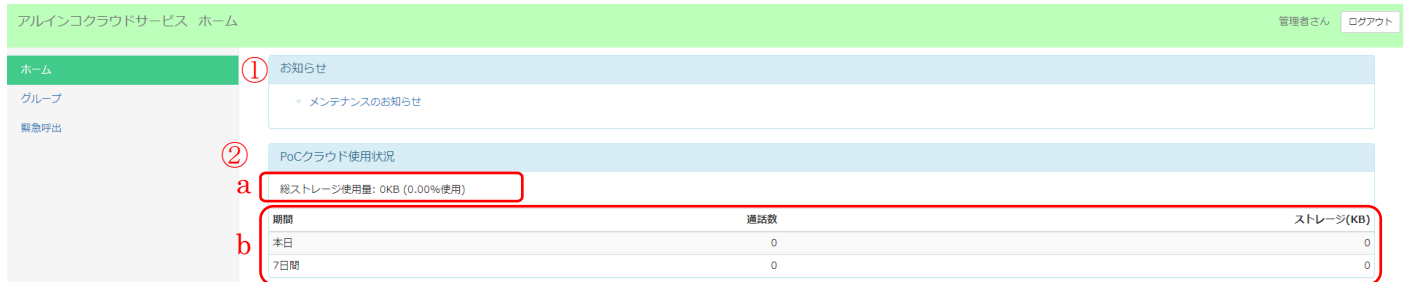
アルインコクラウドサービス ホーム

管理者さん ログアウト

ホーム
グループ
緊急呼出

①
お知らせ

メンテナンスのお知らせ

②
PoCクラウド使用状況

a
総ストレージ使用量: 0KB (0.00%使用)

b

| 期間 | 通話数 | ストレージ(KB) |
|---|---|---|
| 本日 | 0 | 0 |
| 7日間 | 0 | 0 |